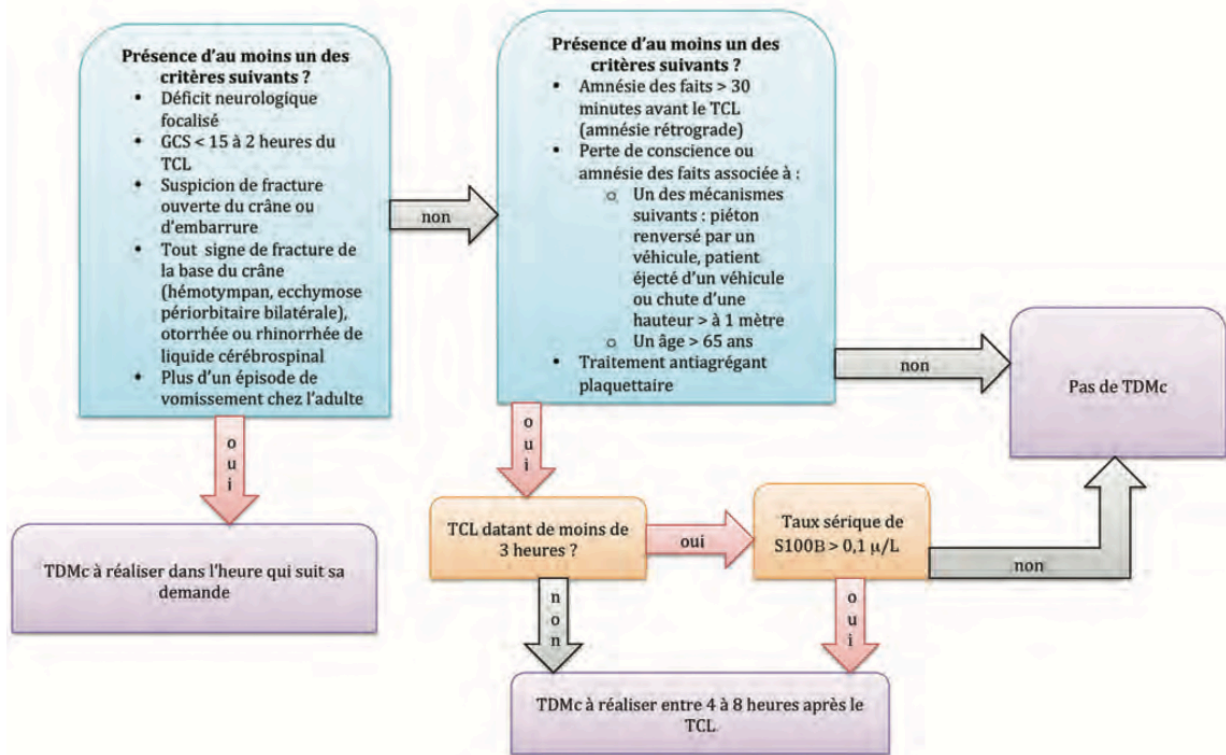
Présence d'au moins un des critères suivants ?
- Déficit neurologique focalisé
- GCS < 15 à 2 heures du TCL
- Suspicion de fracture ouverte du crâne ou d'embarrure
- Tout signe de fracture de la base du crâne (hémotympan, ecchymose périorbitaire bilatérale), otorrhée ou rhinorrhée de liquide cérébrospinal
- Plus d'un épisode de vomissement chez l'adulte

non

Présence d'au moins un des critères suivants ?
- Amnésie des faits > 30 minutes avant le TCL (amnésie rétrograde)
- Perte de conscience ou amnésie des faits associée à :
  - Un des mécanismes suivants : piéton renversé par un véhicule, patient éjecté d'un véhicule ou chute d'une hauteur > à 1 mètre
  - Un âge > 65 ans
- Traitement antiagrégant plaquettaire

non

Pas de TDMc

oui

TDMc à réaliser dans l'heure qui suit sa demande

oui

TCL datant de moins de 3 heures ?

oui

Taux sérique de S100B > 0,1 μ/L

non

non

oui

TDMc à réaliser entre 4 à 8 heures après le TCL